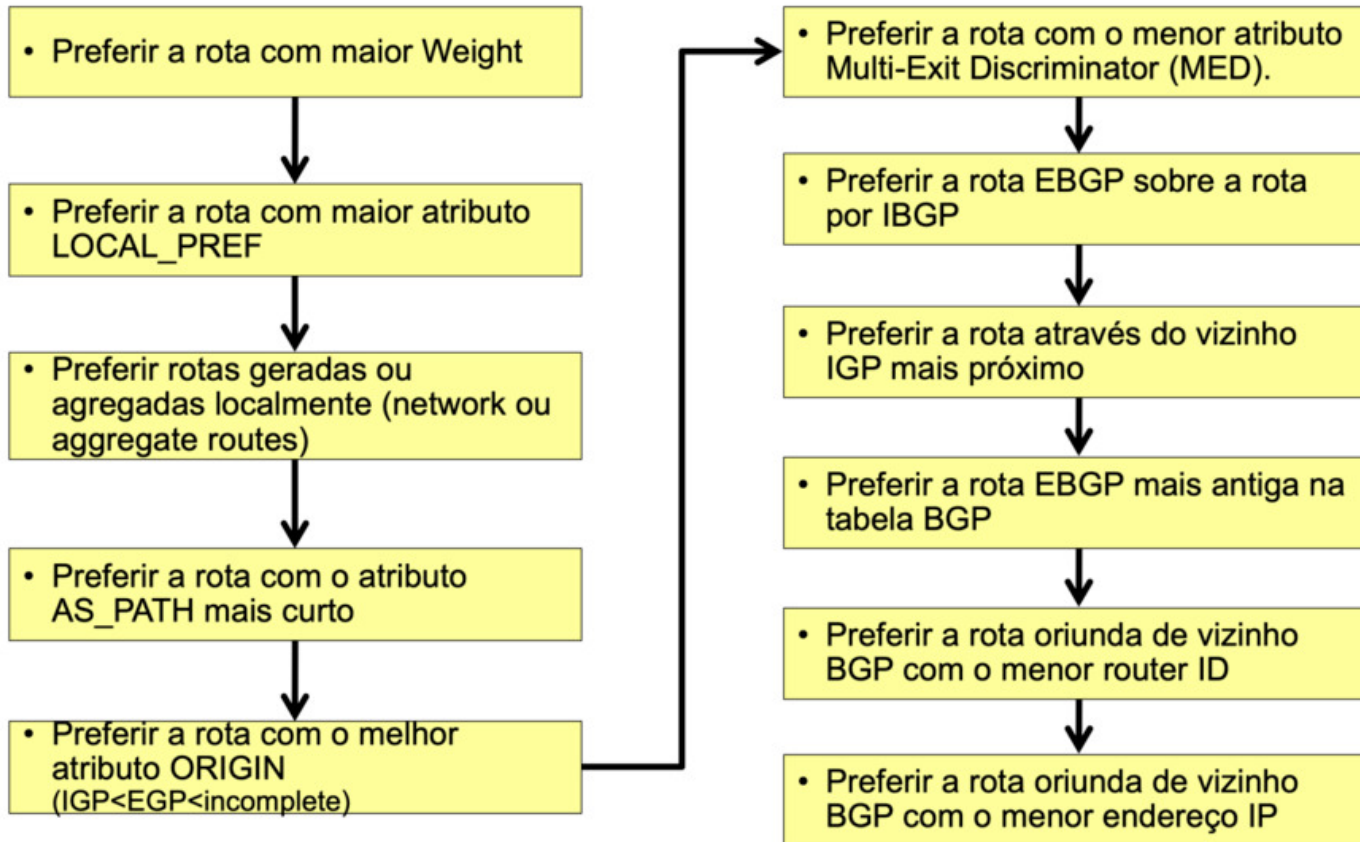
• Preferir a rota com maior Weight

• Preferir a rota com maior atributo LOCAL_PREF

• Preferir rotas geradas ou agregadas localmente (network ou aggregate routes)

• Preferir a rota com o atributo AS_PATH mais curto

• Preferir a rota com o melhor atributo ORIGIN (IGP<EGP<incomplete)

• Preferir a rota com o menor atributo Multi-Exit Discriminator (MED).

• Preferir a rota EBGP sobre a rota por IBGP

• Preferir a rota através do vizinho IGP mais próximo

• Preferir a rota EBGP mais antiga na tabela BGP

• Preferir a rota oriunda de vizinho BGP com o menor router ID

• Preferir a rota oriunda de vizinho BGP com o menor endereço IP